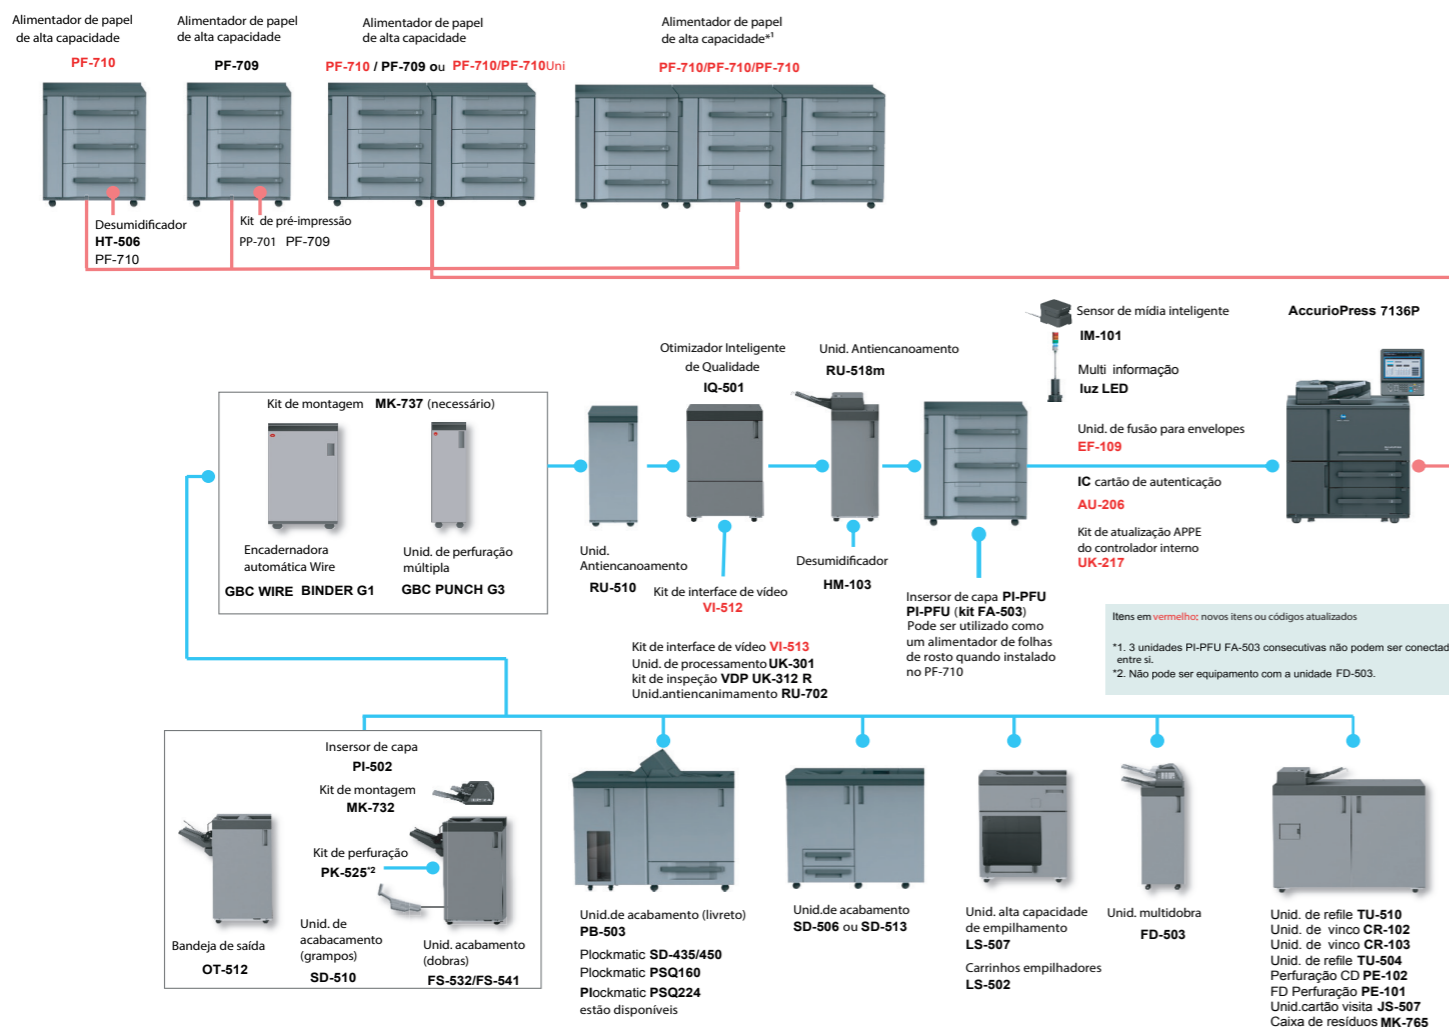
Alimentador de papel de alta capacidade
PF-710

Alimentador de papel de alta capacidade
PF-709

Alimentador de papel de alta capacidade
PF-710 / PF-709 ou PF-710/PF-710Uni

Alimentador de papel de alta capacidade*1
PF-710/PF-710/PF-710

Desumidificador
HT-506
PF-710

Kit de pré-impressão
PP-701 PF-709

Sensor de mídia inteligente
IM-101

AccurioPress 7136P

Multi informação
luz LED

Otimizador Inteligente de Qualidade
IQ-501

Unid. Antiencanoamento
RU-518m

Kit de montagem MK-737 (necessário)

Encadernadora automática Wire
GBC WIRE BINDER G1

Unid. de perfuração múltipla
GBC PUNCH G3

Unid. Antiencanoamento
RU-510

Kit de interface de vídeo
VI-512

Desumidificador
HM-103

Insersor de capa PI-PFU
PI-PFU (kit FA-503)
Pode ser utilizado como um alimentador de folhas de rosto quando instalado no PF-710

Unid. de fusão para envelopes
EF-109

IC cartão de autenticação
AU-206

Kit de atualização APPE do controlador interno
UK-217

Itens em vermelho: novos itens ou códigos atualizados

*1. 3 unidades PI-PFU FA-503 consecutivas não podem ser conectad entre si.
*2. Não pode ser equipamento com a unidade FD-503.

Kit de interface de vídeo VI-513
Unid. de processamento UK-301
kit de inspeção VDP UK-312 R
Unid.antiencanimamento RU-702

Insersor de capa
PI-502

Kit de montagem
MK-732

Kit de perfuração
PK-525*2

Bandeja de saída
OT-512

Unid. de acabacamento (grampos)
SD-510

Unid. acabamento (dobras)
FS-532/FS-541

Unid.de acabamento (livreto)
PB-503
Plockmatic SD-435/450
Plockmatic PSQ160
Plockmatic PSQ224
estão disponíveis

Unid.de acabamento
SD-506 ou SD-513

Unid. alta capacidade de empilhamento
LS-507
Carrinhos empilhadores
LS-502

Unid. multidobra
FD-503

Unid. de refile TU-510
Unid. de vinco CR-102
Unid. de vinco CR-103
Unid. de refile TU-504
Perfuração CD PE-102
FD Perfuração PE-101
Unid.cartão visita JS-507
Caixa de resíduos MK-765